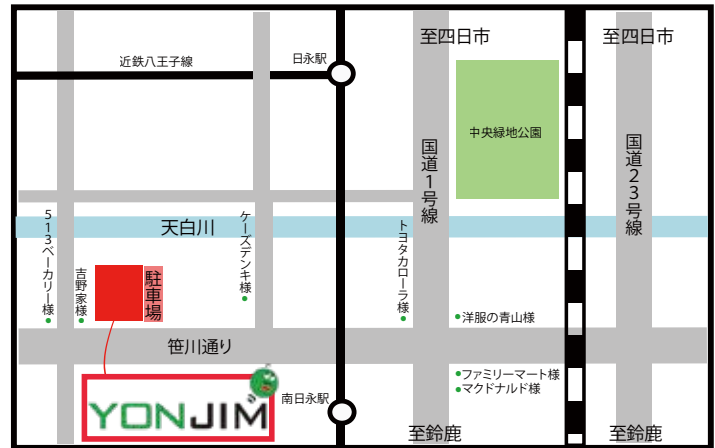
至四日市

至四日市

近鉄八王子線

日永駅

中央緑地公園

国道1号線

国道23号線

天白川

513ベーカリー様

ケーズデンキ様

トヨタカローラ様

吉野家様

駐車場

洋服の青山様

笹川通り

ファミリーマート様

マクドナルド様

南日永駅

YONJIM

至鈴鹿

至鈴鹿